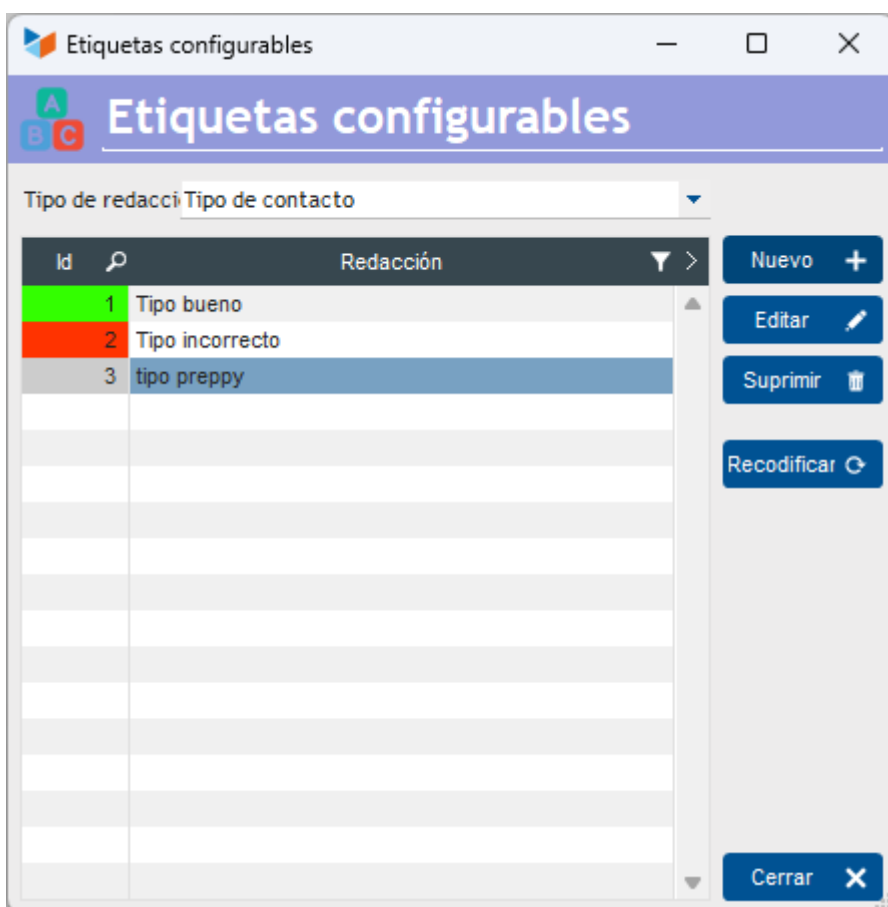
Etiquetas configurables

A B C

Etiquetas configurables

Tipo de redacci Tipo de contacto

| Id | Redacción |
|---|---|
| 1 | Tipo bueno |
| 2 | Tipo incorrecto |
| 3 | tipo preppy |

Nuevo

Editar

Suprimir

Recodificar

Cerrar